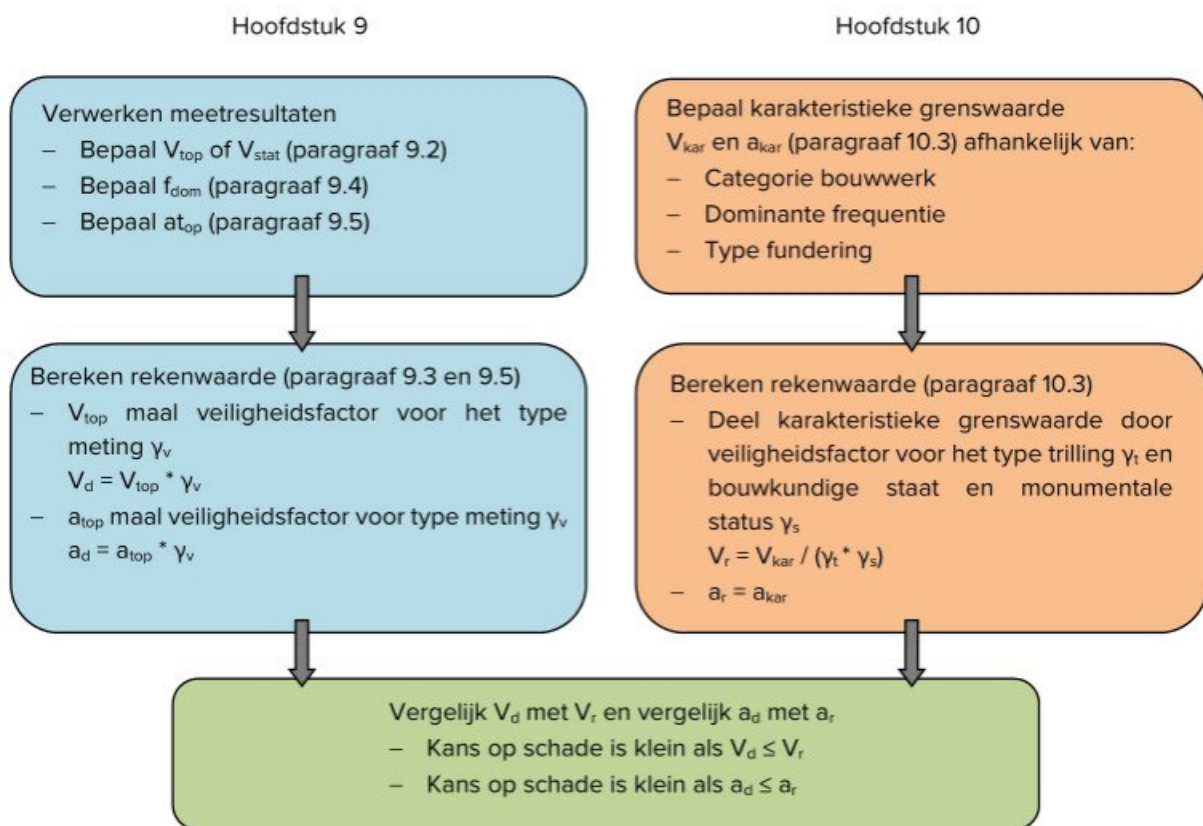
Hoofdstuk 9

Verwerken meetresultaten
– Bepaal $V_{top}$ of $V_{stat}$ (paragraaf 9.2)
– Bepaal $f_{dom}$ (paragraaf 9.4)
– Bepaal $at_{op}$ (paragraaf 9.5)

Bereken rekenwaarde (paragraaf 9.3 en 9.5)
– $V_{top}$ maal veiligheidsfactor voor het type meting $\gamma_v$
$V_d = V_{top} * \gamma_v$
– $a_{top}$ maal veiligheidsfactor voor type meting $\gamma_v$
$a_d = a_{top} * \gamma_v$

Hoofdstuk 10

Bepaal karakteristieke grenswaarde $V_{kar}$ en $a_{kar}$ (paragraaf 10.3) afhankelijk van:
– Categorie bouwwerk
– Dominante frequentie
– Type fundering

Bereken rekenwaarde (paragraaf 10.3)
– Deel karakteristieke grenswaarde door veiligheidsfactor voor het type trilling $\gamma_t$ en bouwkundige staat en monumentale status $\gamma_s$
$V_r = V_{kar} / (\gamma_t * \gamma_s)$
– $a_r = a_{kar}$

Vergelijk $V_d$ met $V_r$ en vergelijk $a_d$ met $a_r$
– Kans op schade is klein als $V_d \leq V_r$
– Kans op schade is klein als $a_d \leq a_r$